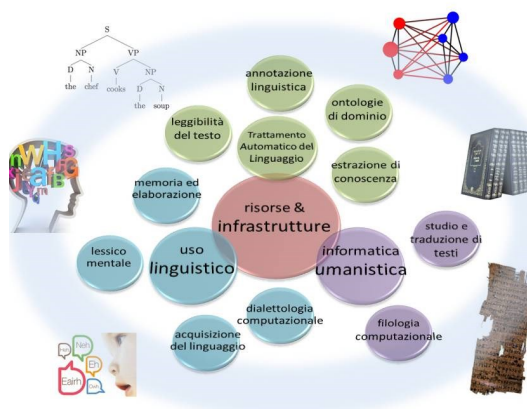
S
NP VP
D N V NP
the chef cooks D N
the soup

annotazione linguistica

ontologie di dominio

leggibilità del testo

Trattamento Automatico del Linguaggio

estrazione di conoscenza

memoria ed elaborazione

risorse & infrastrutture

studio e traduzione di testi

lessico mentale

uso linguistico

informatica umanistica

dialettologia computazionale

filologia computazionale

acquisizione del linguaggio